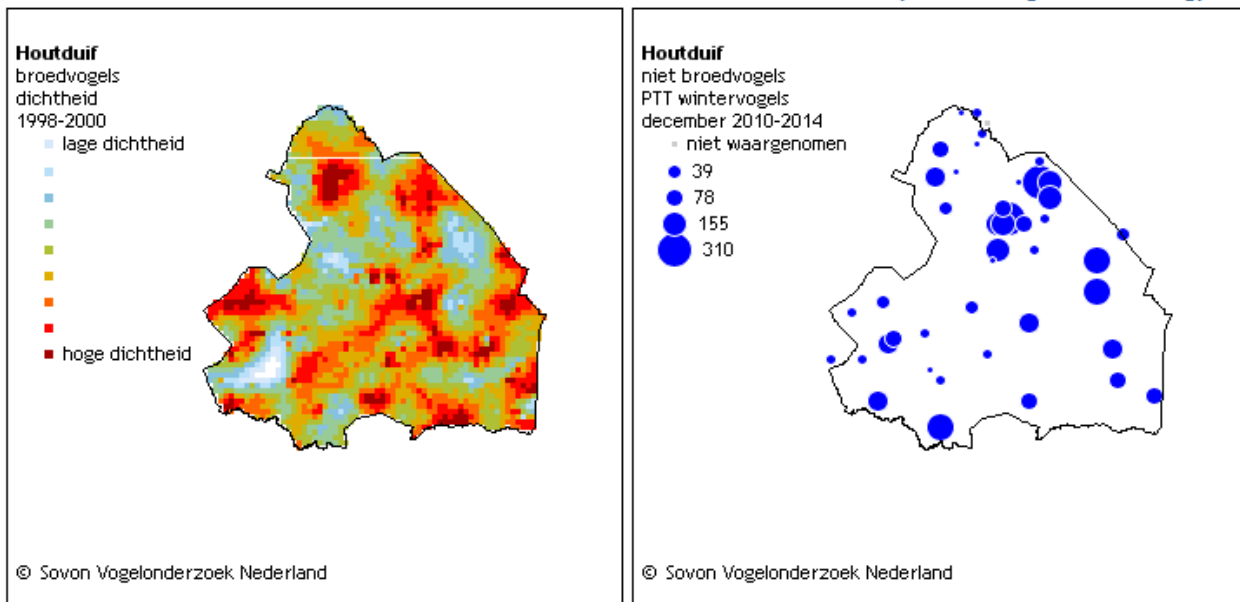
**Houtduif**
broedvogels
dichtheid
1998-2000

lage dichtheid

hoge dichtheid

© Sovon Vogelonderzoek Nederland

**Houtduif**
niet broedvogels
PTT wintervogels
december 2010-2014

niet waargenomen
39
78
155
310

© Sovon Vogelonderzoek Nederland